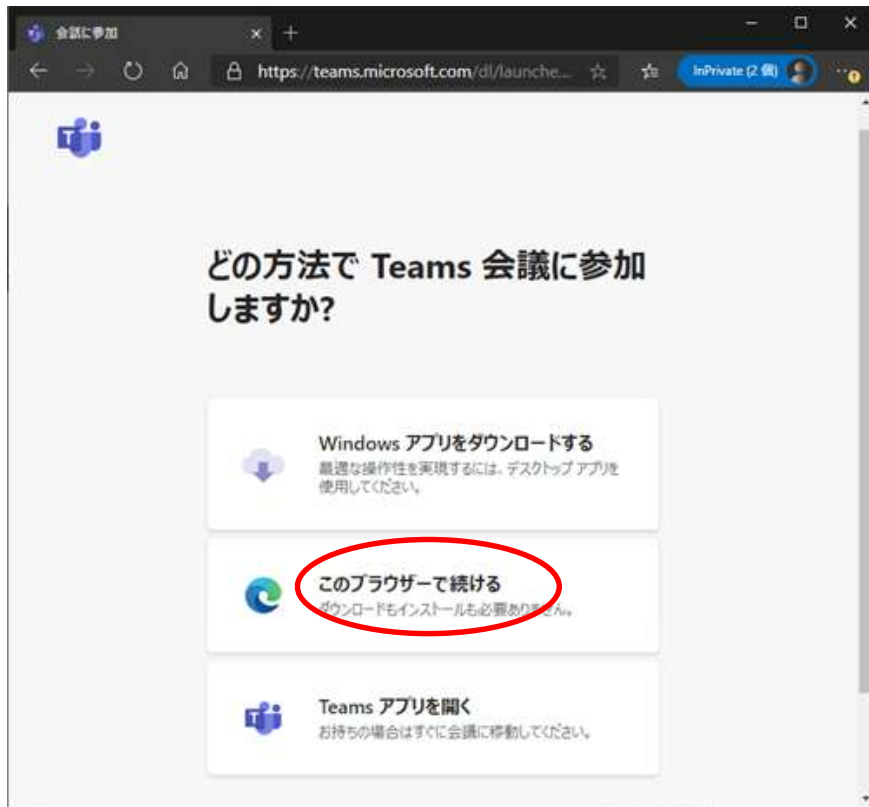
会議に参加

https://teams.microsoft.com/dl/launche...

InPrivate (2 個)

どの方法で Teams 会議に参加しますか?

Windows アプリをダウンロードする
最適な操作性を実現するには、デスクトップ アプリを使用してください。

このブラウザーで続ける
ダウンロードもインストールも必要ありません。

Teams アプリを開く
お持ちの場合はすぐに会議に移動してください。